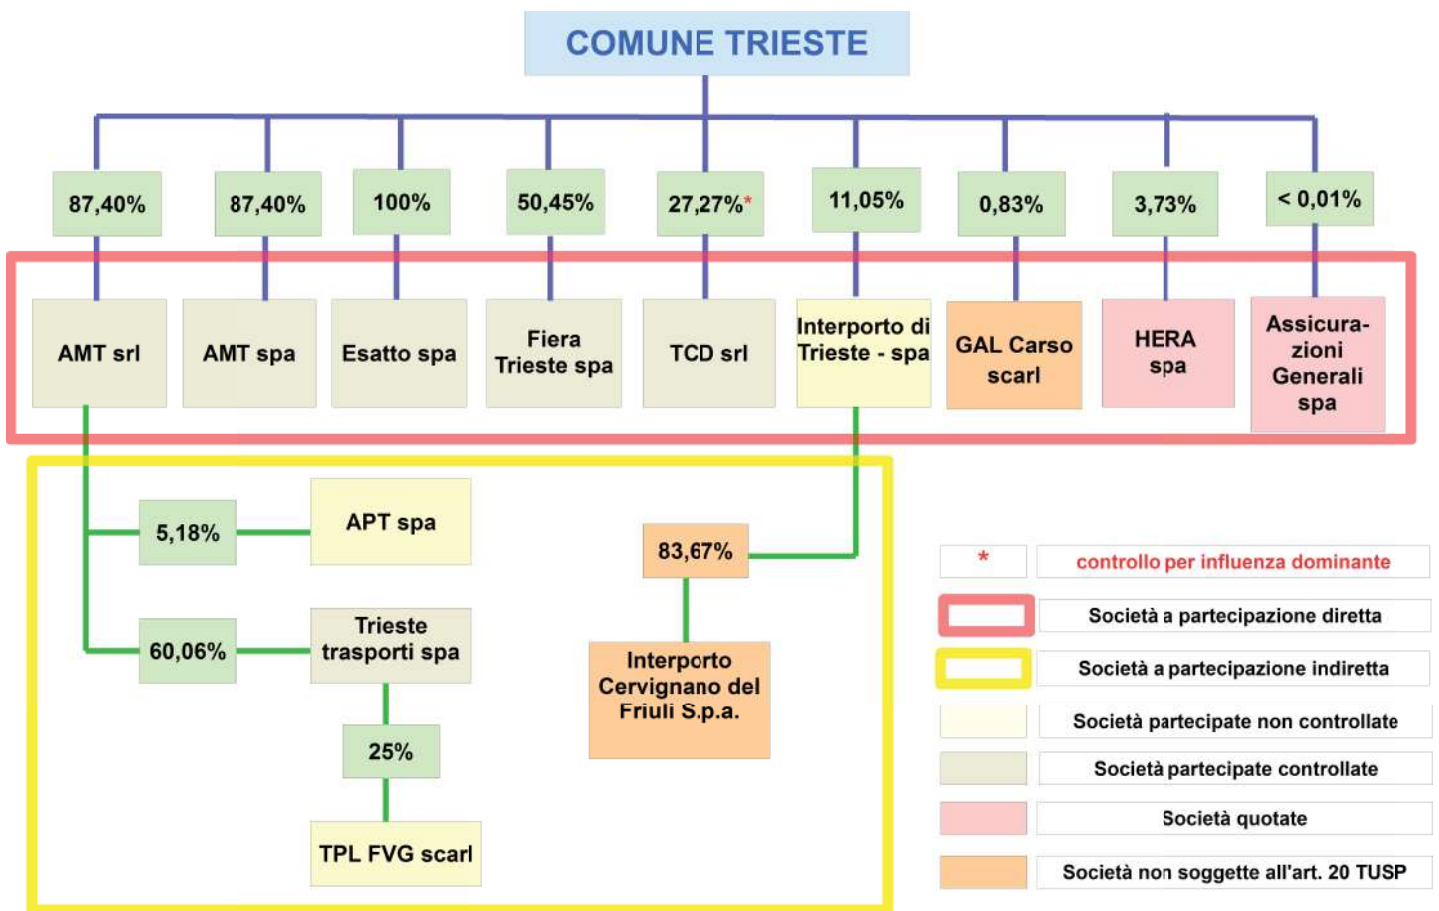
COMUNE TRIESTE

87,40%
87,40%
100%
50,45%
27,27%*
11,05%
0,83%
3,73%
< 0,01%

AMT srl
AMT spa
Esatto spa
Fiera Trieste spa
TCD srl
Interporto di Trieste - spa
GAL Carso scarl
HERA spa
Assicurazioni Generali spa

5,18%
APT spa
60,06%
Trieste trasporti spa
25%
TPL FVG scarl
83,67%
Interporto Cervignano del Friuli S.p.a.

* controllo per influenza dominante
Società a partecipazione diretta
Società a partecipazione indiretta
Società partecipate non controllate
Società partecipate controllate
Società quotate
Società non soggette all'art. 20 TUSP